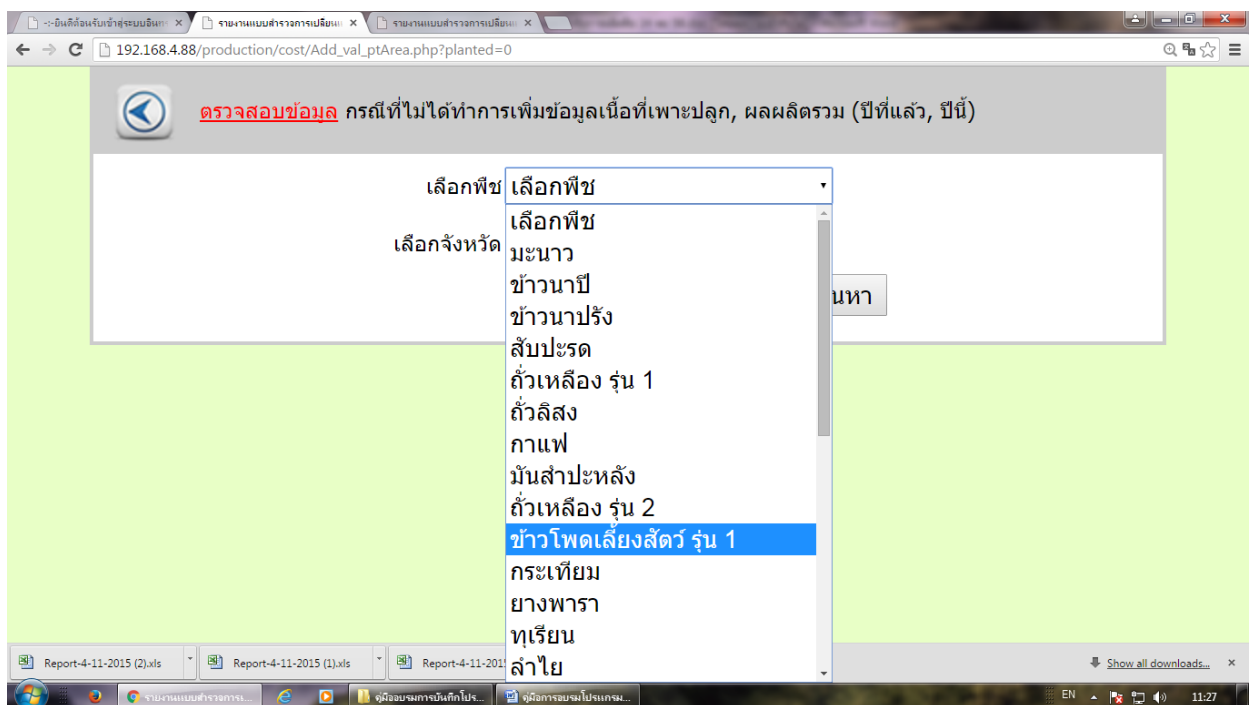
-:-ยินดีต้อนรับเข้าสู่ระบบอินเท ×
รายงานแบบสำรวจการเปลี่ยนแ ×
รายงานแบบสำรวจการเปลี่ยนแ ×

192.168.4.88/production/cost/Add_val_ptArea.php?planted=0

ตรวจสอบข้อมูล กรณีที่ไม่ได้ทำการเพิ่มข้อมูลเนื้อที่เพาะปลูก, ผลผลิตรวม (ปีที่แล้ว, ปีนี้)

เลือกพืช เลือกพืช

เลือกจังหวัด

นหา

เลือกพืช
มะนาว
ข้าวนาปี
ข้าวนาปรัง
สับปะรด
ถั่วเหลือง รุ่น 1
ถั่วลิสง
กาแฟ
มันสำปะหลัง
ถั่วเหลือง รุ่น 2
ข้าวโพดเลี้ยงสัตว์ รุ่น 1
กระเทียม
ยางพารา
ทุเรียน
ลำไย

Report-4-11-2015 (2).xls
Report-4-11-2015 (1).xls
Report-4-11-201
Show all downloads...

รายงานแบบสำรวจการเ...
คู่มืออบรมการบันทึกโปร...
คู่มือการอบรมโปรแกรม...
EN
11:27